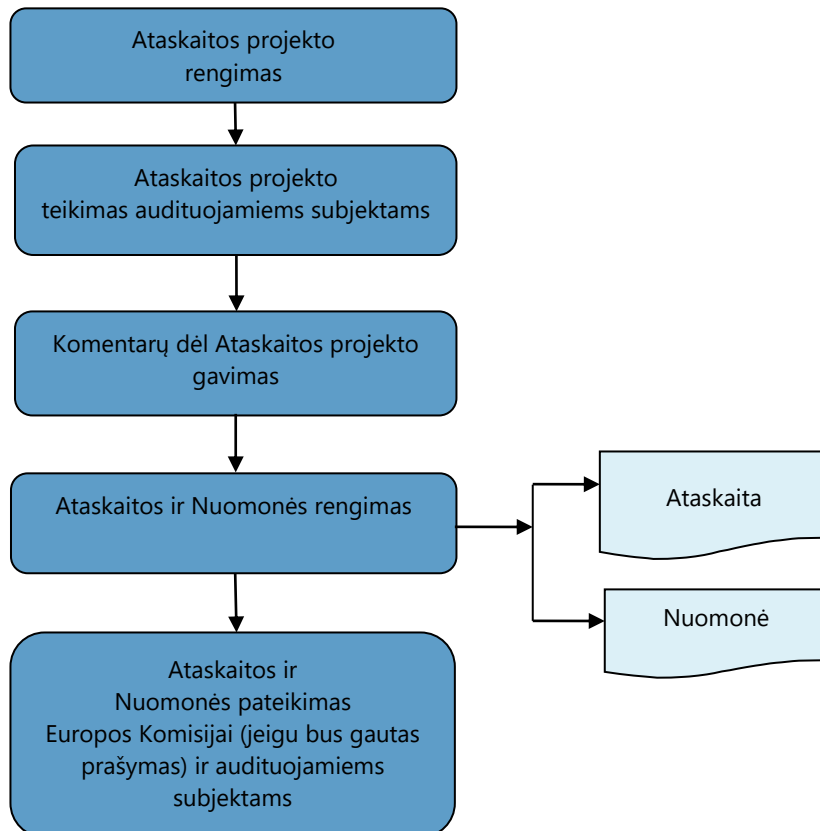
Ataskaitos projekto rengimas

Ataskaitos projekto teikimas audituojamiems subjektams

Komentarų dėl Ataskaitos projekto gavimas

Ataskaitos ir Nuomonės rengimas

Ataskaita

Nuomonė

Ataskaitos ir Nuomonės pateikimas Europos Komisijai (jeigu bus gautas prašymas) ir audituojamiems subjektams